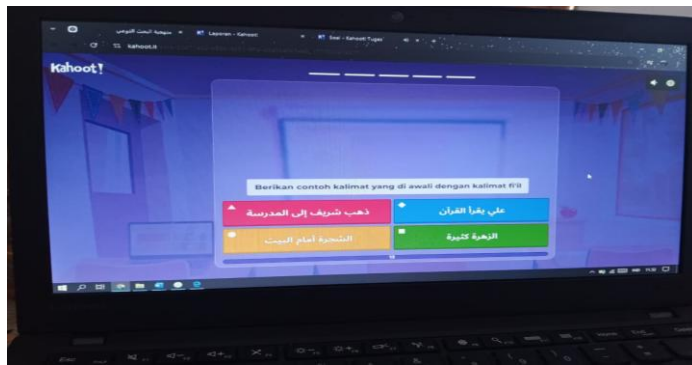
منهجية البحث العلمي
Laporan - Kahoot!
Soal - Kahoot Tugas
kahoot.it
Kahoot!
Berikan contoh kalimat yang di awali dengan kalimat fi'il
ذهب شريف إلى المدرسة
علي يقرأ القرآن
الشجرة أمام البيت
الزهرة كثيرة